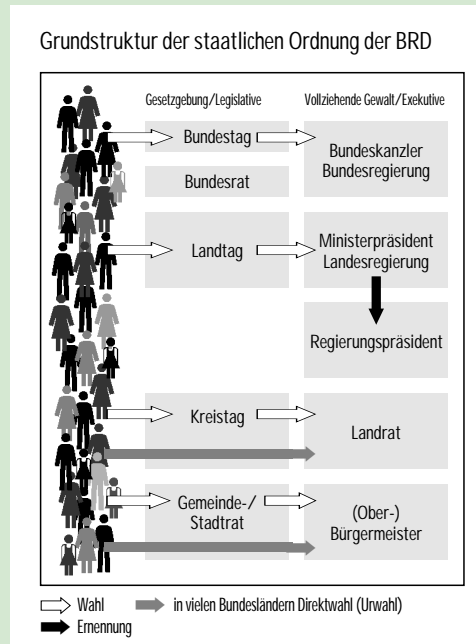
Grundstruktur der staatlichen Ordnung der BRD

Gesetzgebung/Legislative

Vollziehende Gewalt/Exekutive

Bundestag

Bundeskanzler
Bundesregierung

Bundesrat

Landtag

Ministerpräsident
Landesregierung

Regierungspräsident

Kreistag

Landrat

Gemeinde-/
Stadtrat

(Ober-)
Bürgermeister

Wahl

in vielen Bundesländern Direktwahl (Urwahl)

Ernennung